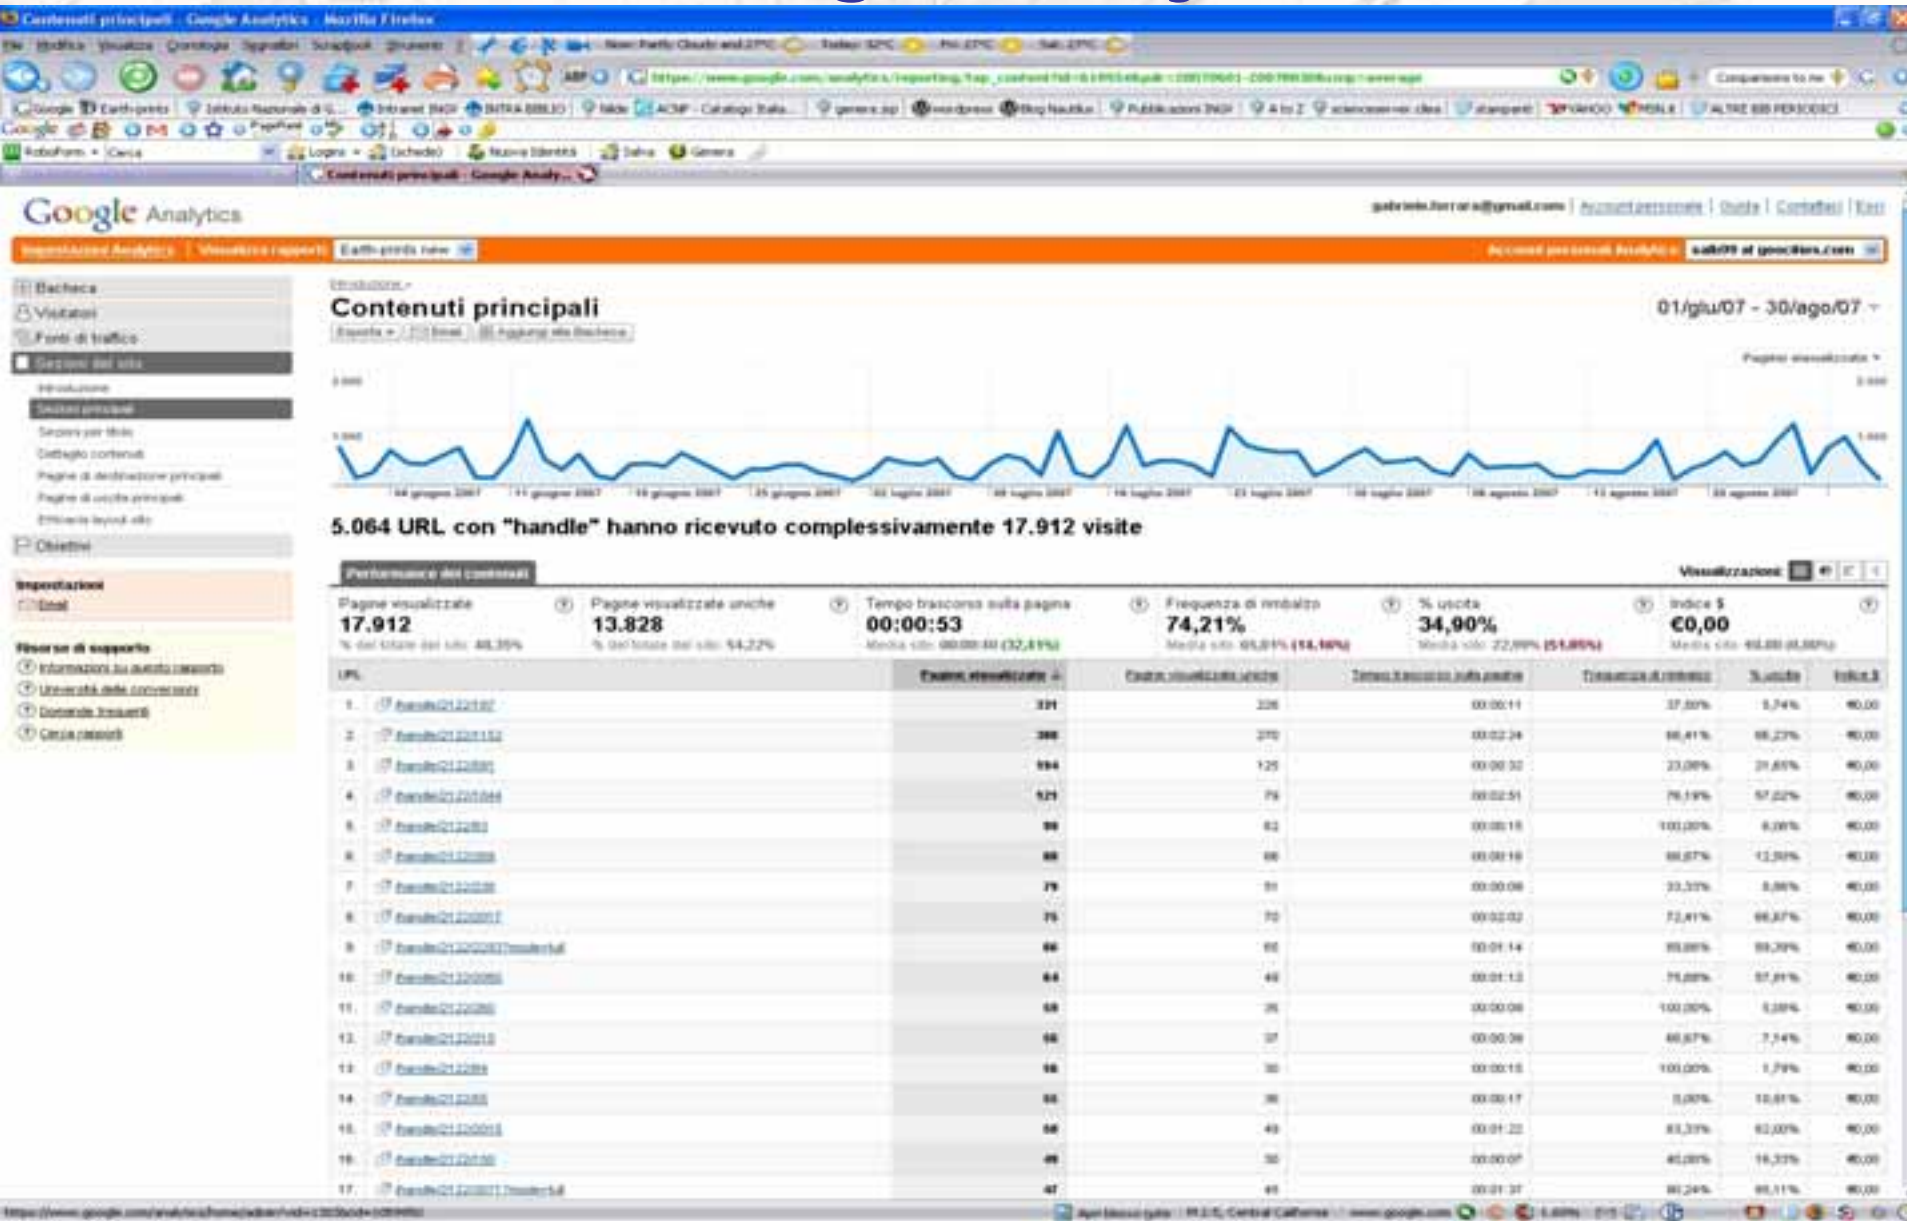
Contenuti principali - Google Analytics - Mozilla Firefox

File Modifica Visualizza Cronologia Segnalibri Strumenti ?

Google Analytics

Impostazioni Analytics | Visualizza rapporti: Earth-prints new

Account personali Analytics:

Bacheca
Visitatori
Fonti di traffico
Sezioni del sito
Introduzione
Sezioni principali
Sezioni per titolo
Dettaglio contenuti
Pagine di destinazione principali
Pagine di uscita principali
Efficacia layout sito
Obiettivi

Impostazioni
Email

Risorse di supporto
Informazioni su questo rapporto
Università delle conversioni
Domande frequenti
Cerca rapporti

Introduzione »
Contenuti principali
Esporta | Email | Aggiungi alla Bacheca

01/giu/07 - 30/ago/07

Pagine visualizzate

5.064 URL con "handle" hanno ricevuto complessivamente 17.912 visite

Performance dei contenuti

Visualizzazioni:

| Pagine visualizzate | Pagine visualizzate uniche | Tempo trascorso sulla pagina | Frequenza di rimbalzo | % uscita | Indice $ |
|---|---|---|---|---|---|
| 17.912 | 13.828 | 00:00:53 | 74,21% | 34,90% | €0,00 |

| URL | Pagine visualizzate | Pagine visualizzate uniche | Tempo trascorso sulla pagina | Frequenza di rimbalzo | % uscita | Indice $ |
|---|---|---|---|---|---|---|
| 1. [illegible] | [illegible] | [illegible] | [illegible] | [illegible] | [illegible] | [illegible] |
| 2. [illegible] | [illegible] | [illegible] | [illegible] | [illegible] | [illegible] | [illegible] |